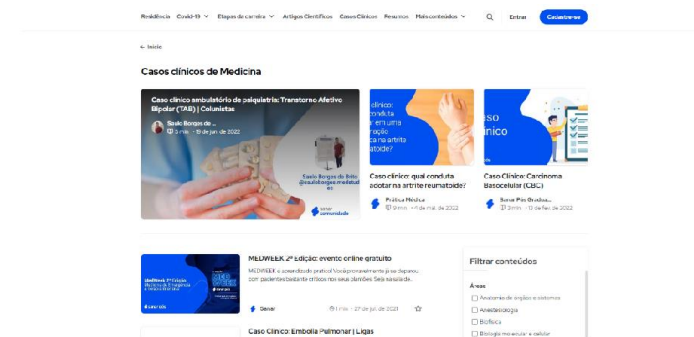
Residência Covid-19 Etapas da carreira Artigos Científicos Casos Clínicos Pesquisa Mais conteúdos Entrar Cadastre-se

← Início

Casos clínicos de Medicina

Caso clínico ambulatório de psiquiatria: Transtorno Afetivo Bipolar (TAB) | Colunistas

Saulo Borges de ...
3 min · 19 de jun de 2022

Saulo Borges de Brito @saulobrgs.medstudent

Sanar comunidade

Caso clínico: qual conduta adotar na artrite reumatoide?

Prática Médica
9 min · 4 de mai. de 2022

Caso Clínico: Carcinoma Basocelular (CBC)

Sanar Pós Graduação
3 min · 17 de fev. de 2022

MEDWEEK 2ª Edição: evento online gratuito

MEDWEEK é o evento do protocol Você provavelmente já se deparou com pacientes bastante críticos nos plantões. Seja na saída de...

Sanar · 1 min · 27 de jul de 2021

Caso Clínico: Embolia Pulmonar | Ligas

Filtrar conteúdos

Áreas
Anatomia de órgãos e sistemas
Anestesiologia
Biofísica
Biologia molecular e celular